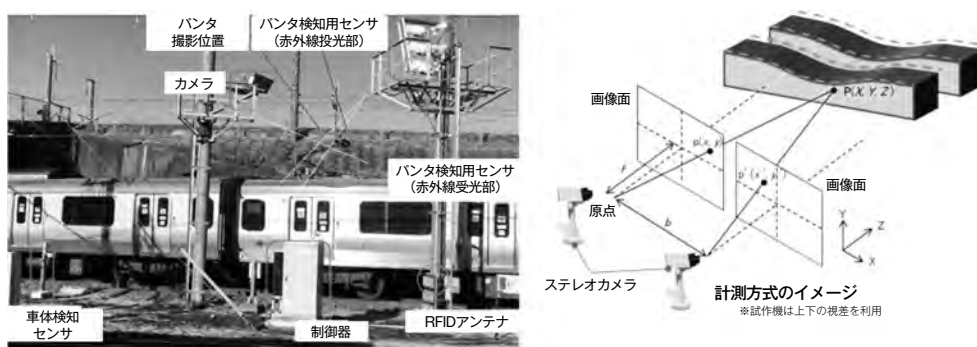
パンタ
撮影位置

パンタ検知用センサ
（赤外線投光部）

カメラ

パンタ検知用センサ
（赤外線受光部）

車体検知
センサ

制御器

RFIDアンテナ

P(X, Y, Z)

画像面

p(x, y)

f

p'(x', y')

画像面

原点

b

Y

Z

X

ステレオカメラ

計測方式のイメージ
※試作機は上下の視差を利用